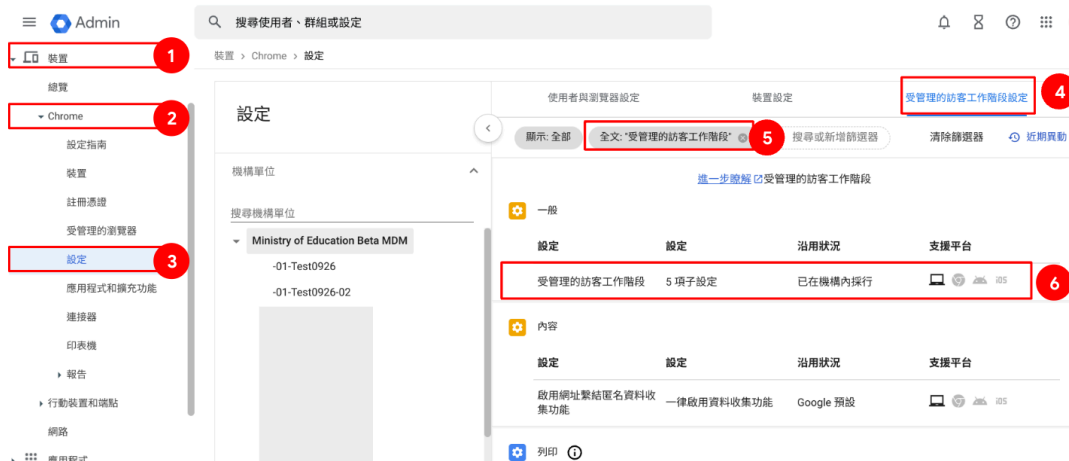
Admin

搜尋使用者、群組或設定

裝置 1

總覽

Chrome 2

設定指南

裝置

註冊憑證

受管理的瀏覽器

設定 3

應用程式和擴充功能

連接器

印表機

報告

行動裝置和端點

網路

應用程式

裝置 > Chrome > 設定

設定

機構單位

搜尋機構單位

Ministry of Education Beta MDM

-01-Test0926

-01-Test0926-02

使用者和瀏覽器設定

裝置設定

受管理的訪客工作階段設定 4

顯示: 全部

全文: "受管理的訪客工作階段" 5

搜尋或新增篩選器

清除篩選器

近期異動

進一步瞭解 受管理的訪客工作階段

一般

| 設定 | 設定 | 沿用狀況 | 支援平台 |
|---|---|---|---|
| 受管理的訪客工作階段 | 5 項子設定 | 已在機構內採行 | iOS |

6

內容

| 設定 | 設定 | 沿用狀況 | 支援平台 |
|---|---|---|---|
| 啟用網址繫結匿名資料收集功能 | 一律啟用資料收集功能 | Google 預設 | iOS |

列印